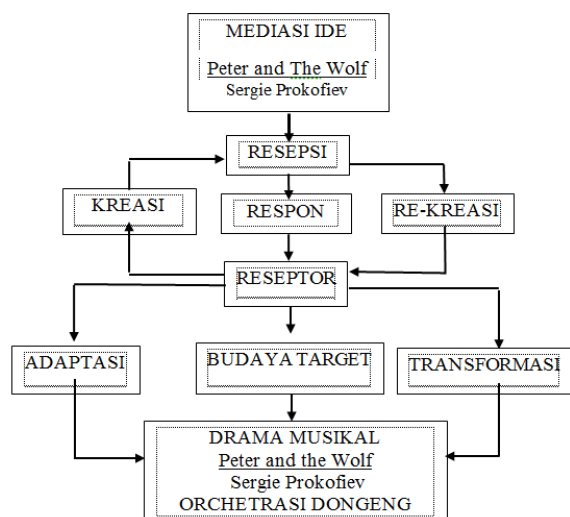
MEDIASI IDE
Peter and The Wolf
Sergie Prokofiev

RESEPSI

KREASI

RESPON

RE-KREASI

RESEPTOR

ADAPTASI

BUDAYA TARGET

TRANSFORMASI

DRAMA MUSIKAL
Peter and the Wolf
Sergie Prokofiev
ORCHETRASI DONGENG